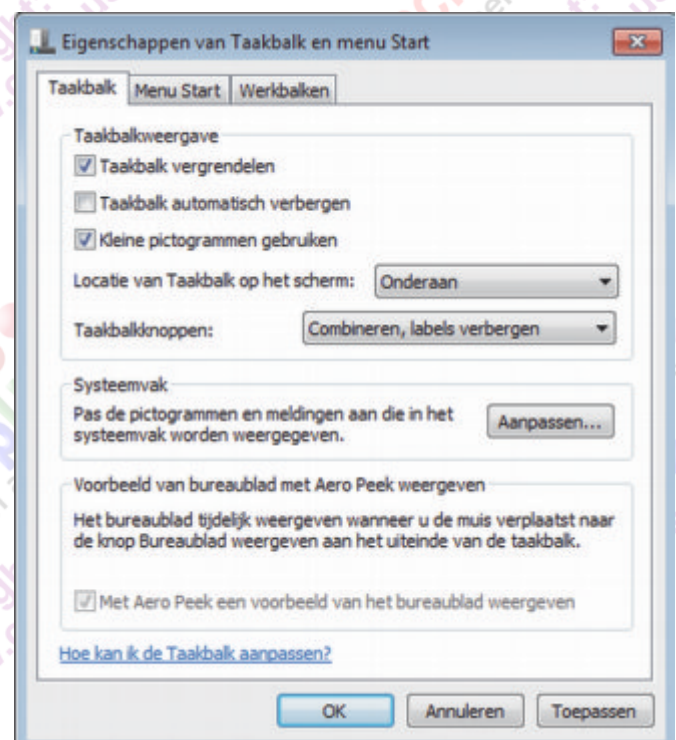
Eigenschappen van Taakbalk en menu Start

Taakbalk | Menu Start | Werkbalken

Taakbalkweergave

Taakbalk vergrendelen

Taakbalk automatisch verbergen

Kleine pictogrammen gebruiken

Locatie van Taakbalk op het scherm: Onderaan

Taakbalkknoppen: Combineren, labels verbergen

Systeemvak

Pas de pictogrammen en meldingen aan die in het systeemvak worden weergegeven.

Aanpassen...

Voorbeeld van bureaublad met Aero Peek weergeven

Het bureaublad tijdelijk weergeven wanneer u de muis verplaatst naar de knop Bureaublad weergeven aan het uiteinde van de taakbalk.

Met Aero Peek een voorbeeld van het bureaublad weergeven

Hoe kan ik de Taakbalk aanpassen?

OK | Annuleren | Toepassen